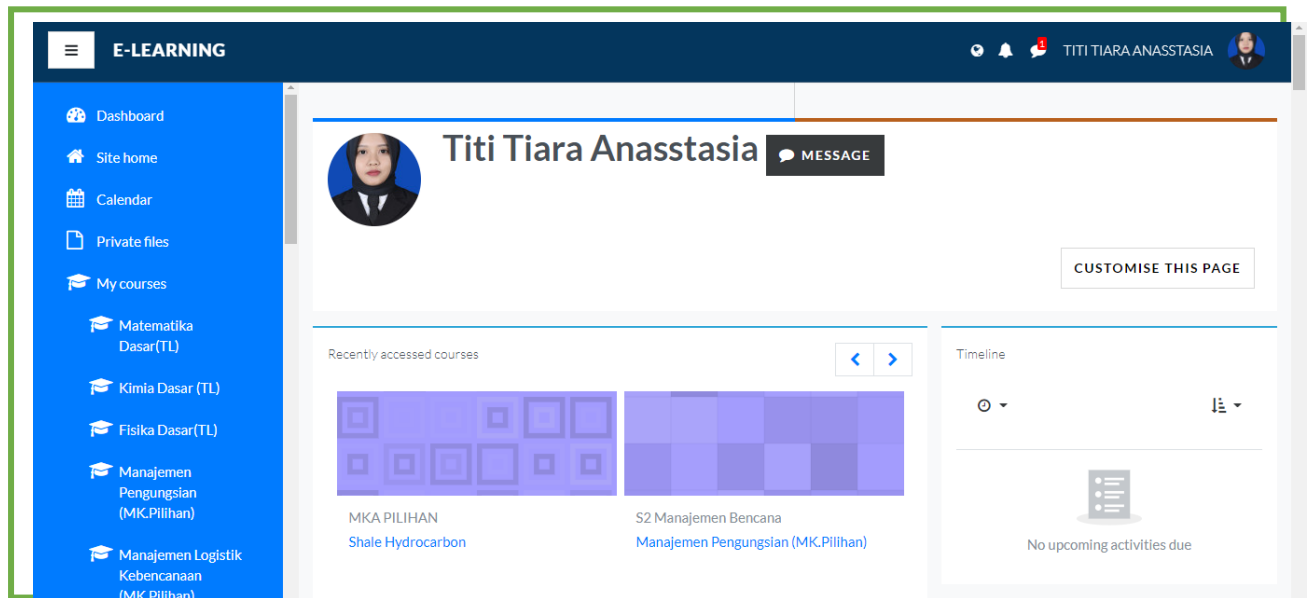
E-LEARNING

1

TITI TIARA ANASSTASIA

Dashboard

Site home

Calendar

Private files

My courses

Matematika Dasar(TL)

Kimia Dasar (TL)

Fisika Dasar(TL)

Manajemen Pengungsian (MK.Pilihan)

Manajemen Logistik Kebencanaan (MK.Pilihan)

Titi Tiara Anasstasia

MESSAGE

CUSTOMISE THIS PAGE

Recently accessed courses

MKA PILIHAN
Shale Hydrocarbon

S2 Manajemen Bencana
Manajemen Pengungsian (MK.Pilihan)

Timeline

No upcoming activities due